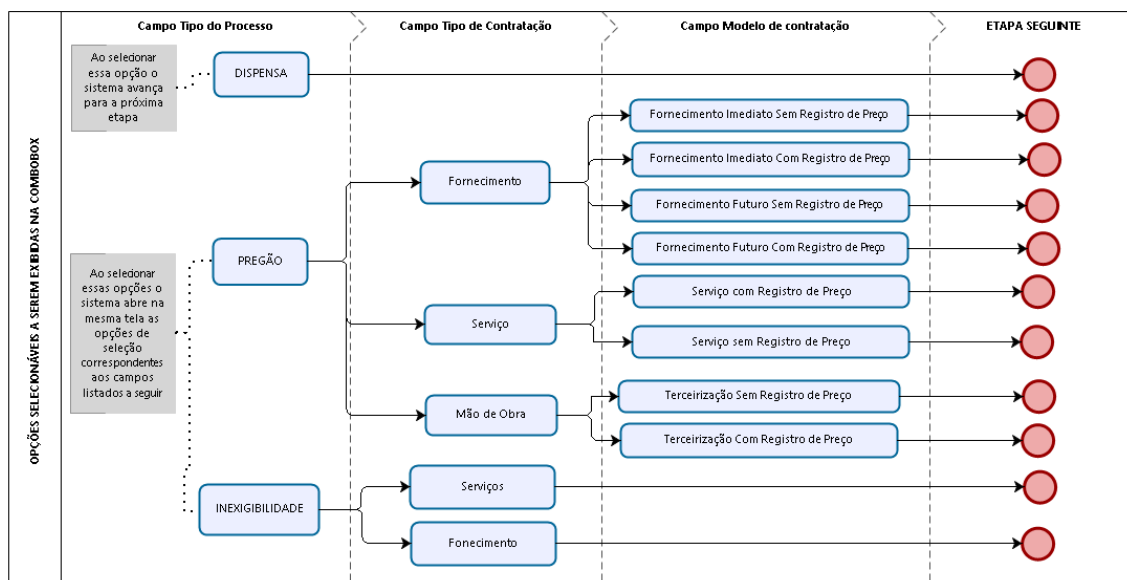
OPÇÕES SELECIONÁVEIS A SEREM EXIBIDAS NA COMBOBOX

Campo Tipo do Processo

Campo Tipo de Contratação

Campo Modelo de contratação

ETAPA SEGUINTE

Ao selecionar essa opção o sistema avança para a próxima etapa

DISPENSA

Fornecimento Imediato Sem Registro de Preço

Fornecimento Imediato Com Registro de Preço

Fornecimento

Fornecimento Futuro Sem Registro de Preço

Fornecimento Futuro Com Registro de Preço

Ao selecionar essas opções o sistema abre na mesma tela as opções de seleção correspondentes aos campos listados a seguir

PREGÃO

Serviço com Registro de Preço

Serviço

Serviço sem Registro de Preço

Terceirização Sem Registro de Preço

Mão de Obra

Terceirização Com Registro de Preço

Serviços

INEXIGIBILIDADE

Fonecimento